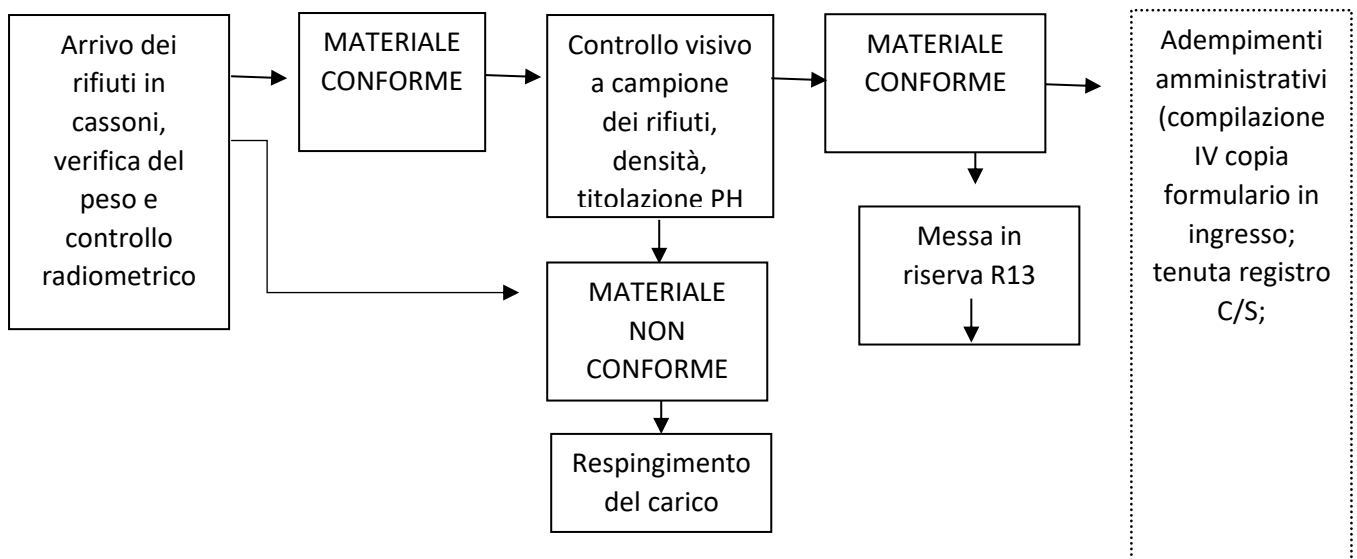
Arrivo dei rifiuti in cassoni, verifica del peso e controllo radiometrico

MATERIALE CONFORME

Controllo visivo a campione dei rifiuti, densità, titolazione PH

MATERIALE CONFORME

Adempimenti amministrativi (compilazione IV copia formulario in ingresso; tenuta registro C/S;

Messa in riserva R13

MATERIALE NON CONFORME

Respingimento del carico